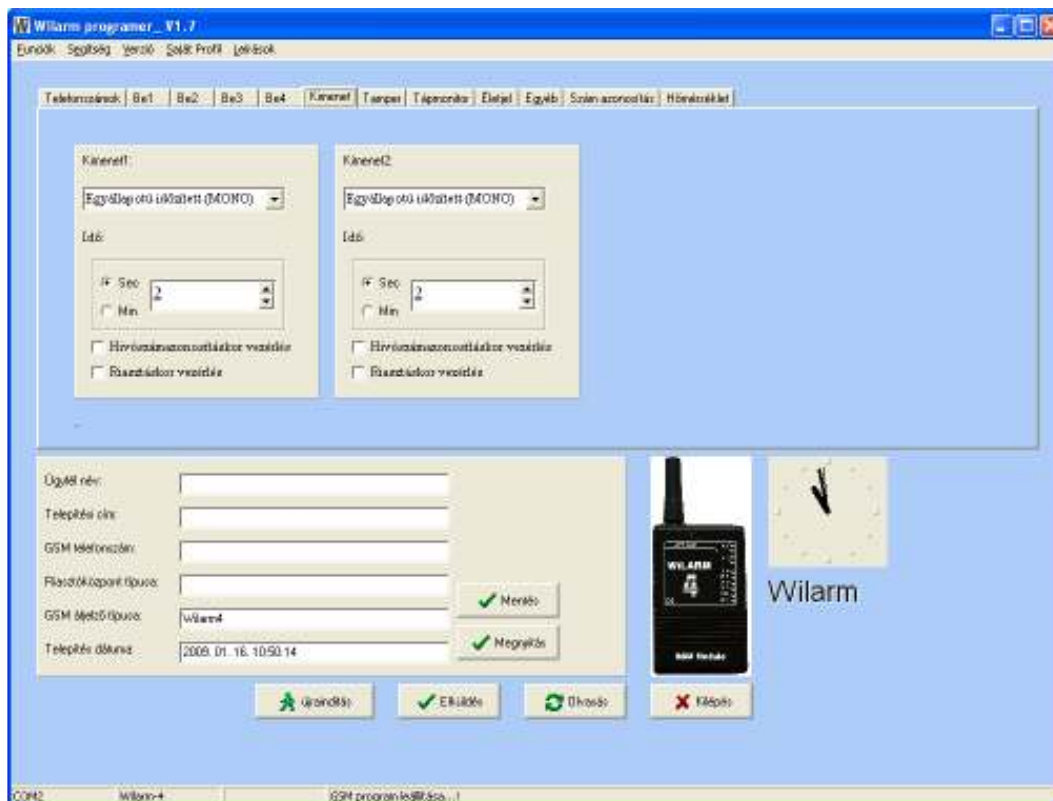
Wilarm programer_ V1.7

Fundók Segítség Verzió Saját Profil Leírások

Telefonszámok | Be1 | Be2 | Be3 | Be4 | Kimenet | Tamper | Tápmonitor | Életjel | Egyéb | Szám azonosítás | Hőmérséklet

Kimenet1:

Egyállapotú iktatott (MONO)

Idő:

Sec 2

Min

Hívószámazonosításkor vezérlés

Riasztáskor vezérlés

Kimenet2:

Egyállapotú iktatott (MONO)

Idő:

Sec 2

Min

Hívószámazonosításkor vezérlés

Riasztáskor vezérlés

Ügyfél név:

Telepítési cím:

GSM telefonszám:

Riasztóközpont típusa:

GSM átjelző típusa: Wilarm4

Telepítés dátuma: 2009. 01. 16. 10:50:14

Mentés

Megnyitás

WILARM

4

GSM Module

Wilarm

Újraindítás

Elküldés

Olvasás

Kilépés

COM2 | Wilarm-4 | GSM program leállítása...!